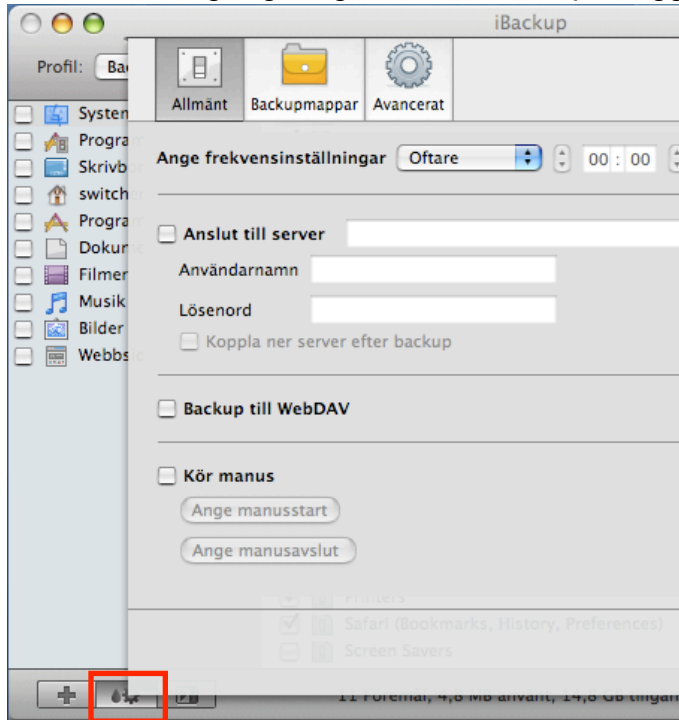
iBackup

Profil: Ba

System
Prograr
Skrivb
switch
Prograr
Dokum
Filmer
Musik
Bilder
Webbs

Allmänt Backupmappar Avancerat

Ange frekvensinställningar Oftare 00 : 00

Anslut till server
Användarnamn
Lösenord
Koppla ner server efter backup

Backup till WebDAV

Kör manus
Ange manusstart
Ange manusavslut

Printers
Safari (Bookmarks, History, Preferences)
Screen Savers

11 Föremål, 4,8 MB använt, 14,8 GB tillgän